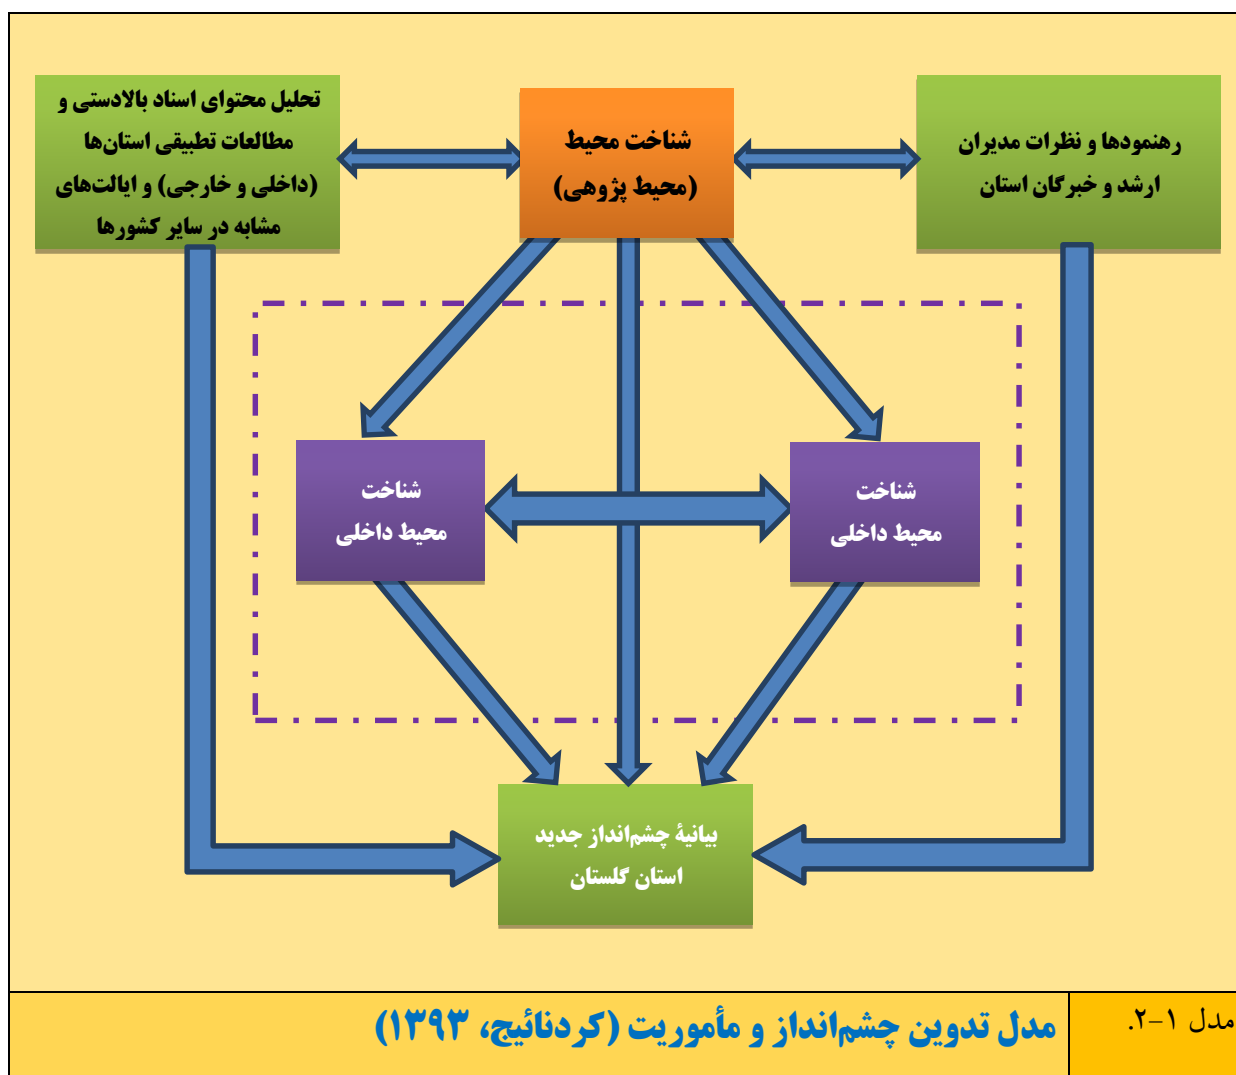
رهنمودها و نظرات مدیران ارشد و خبرگان استان

شناخت محیط (محیط پژوهی)

تحلیل محتوای اسناد بالادستی و مطالعات تطبیقی استان‌ها (داخلی و خارجی) و ایالت‌های مشابه در سایر کشورها

شناخت محیط داخلی

شناخت محیط داخلی

بیانیهٔ چشم‌انداز جدید استان گلستان

مدل ۱-۲.

مدل تدوین چشم‌انداز و مأموریت (کردنائیج، ۱۳۹۳)